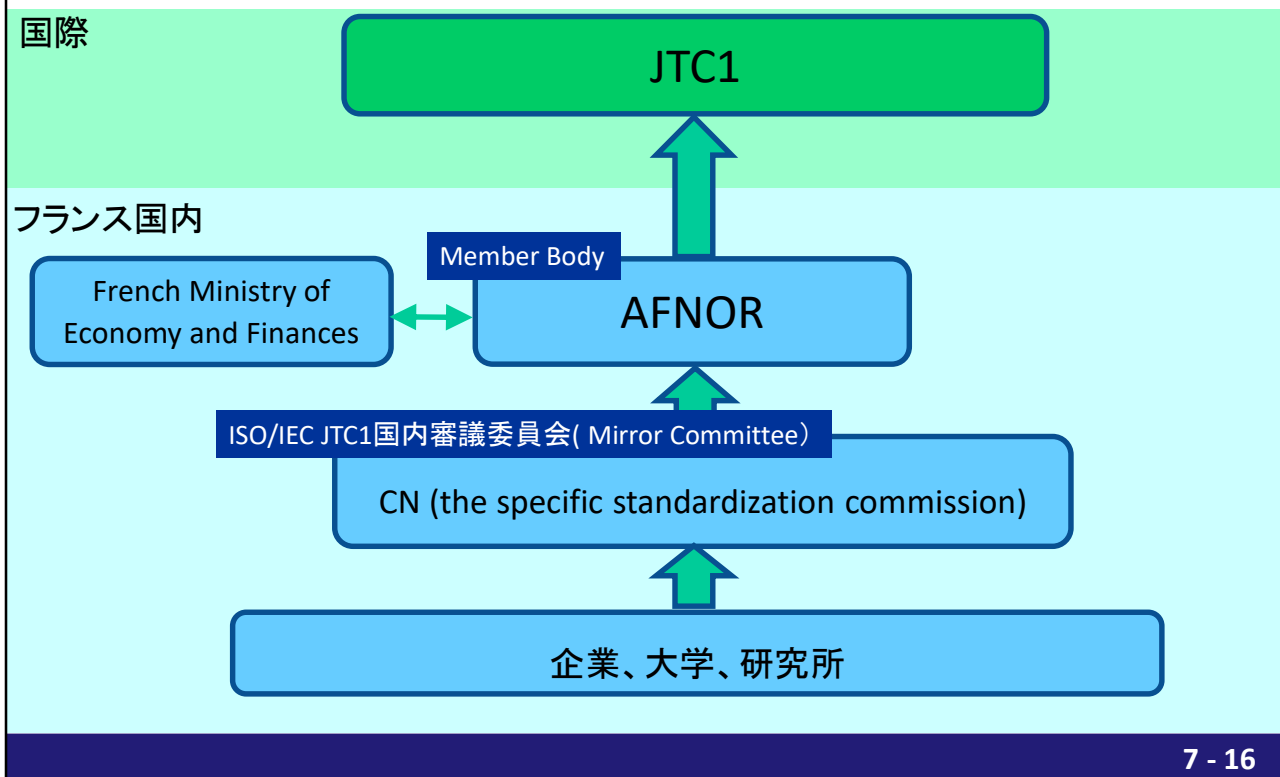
国際

JTC1

フランス国内

Member Body

French Ministry of Economy and Finances

AFNOR

ISO/IEC JTC1国内審議委員会( Mirror Committee）

CN (the specific standardization commission)

企業、大学、研究所

7 - 16